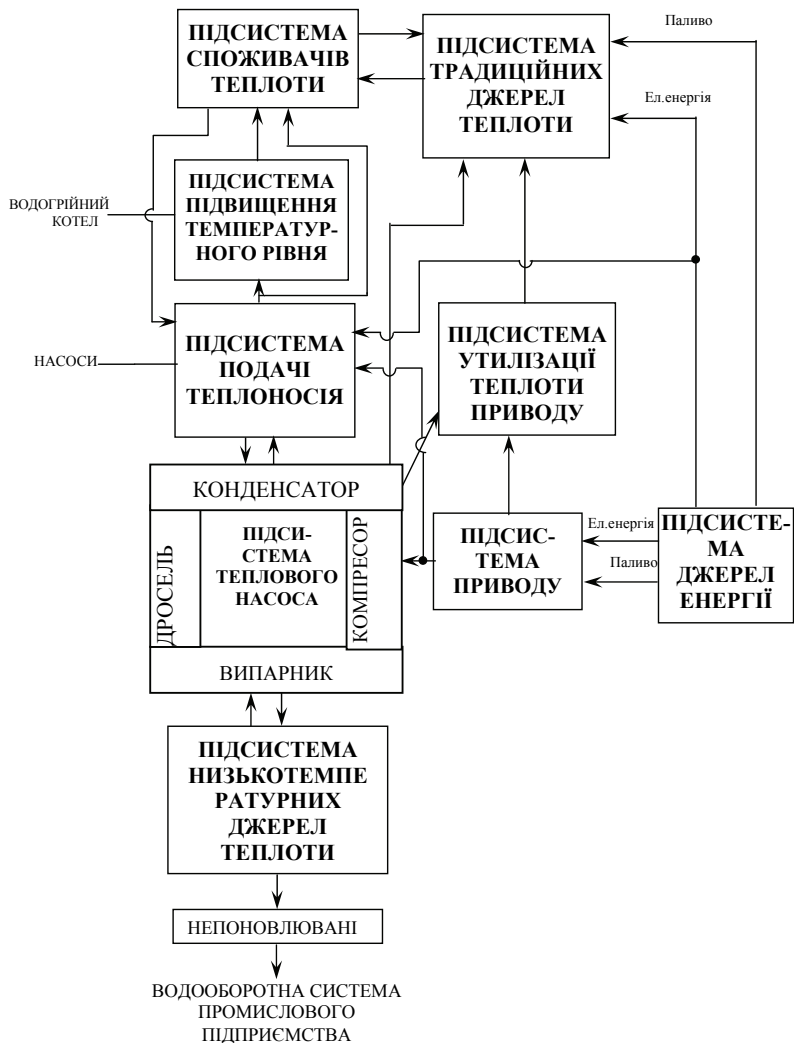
ПІДСИСТЕМА СПОЖИВАЧІВ ТЕПЛОТИ

ПІДСИСТЕМА ТРАДИЦІЙНИХ ДЖЕРЕЛ ТЕПЛОТИ

Паливо

Ел.енергія

ВОДОГРІЙНИЙ КОТЕЛ

ПІДСИСТЕМА ПІДВИЩЕННЯ ТЕМПЕРАТУРНОГО РІВНЯ

НАСОСИ

ПІДСИСТЕМА ПОДАЧІ ТЕПЛОНОСІЯ

ПІДСИСТЕМА УТИЛІЗАЦІЇ ТЕПЛОТИ ПРИВОДУ

КОНДЕНСАТОР

ДРОСЕЛЬ

ПІДСИСТЕМА ТЕПЛОВОГО НАСОСА

КОМПРЕСОР

ПІДСИСТЕМА ПРИВОДУ

Ел.енергія

Паливо

ПІДСИСТЕМА ДЖЕРЕЛ ЕНЕРГІЇ

ВИПАРНИК

ПІДСИСТЕМА НИЗЬКОТЕМПЕРАТУРНИХ ДЖЕРЕЛ ТЕПЛОТИ

НЕПОНОВЛЮВАНІ

ВОДООБОРОТНА СИСТЕМА ПРОМИСЛОВОГО ПІДПРИЄМСТВА